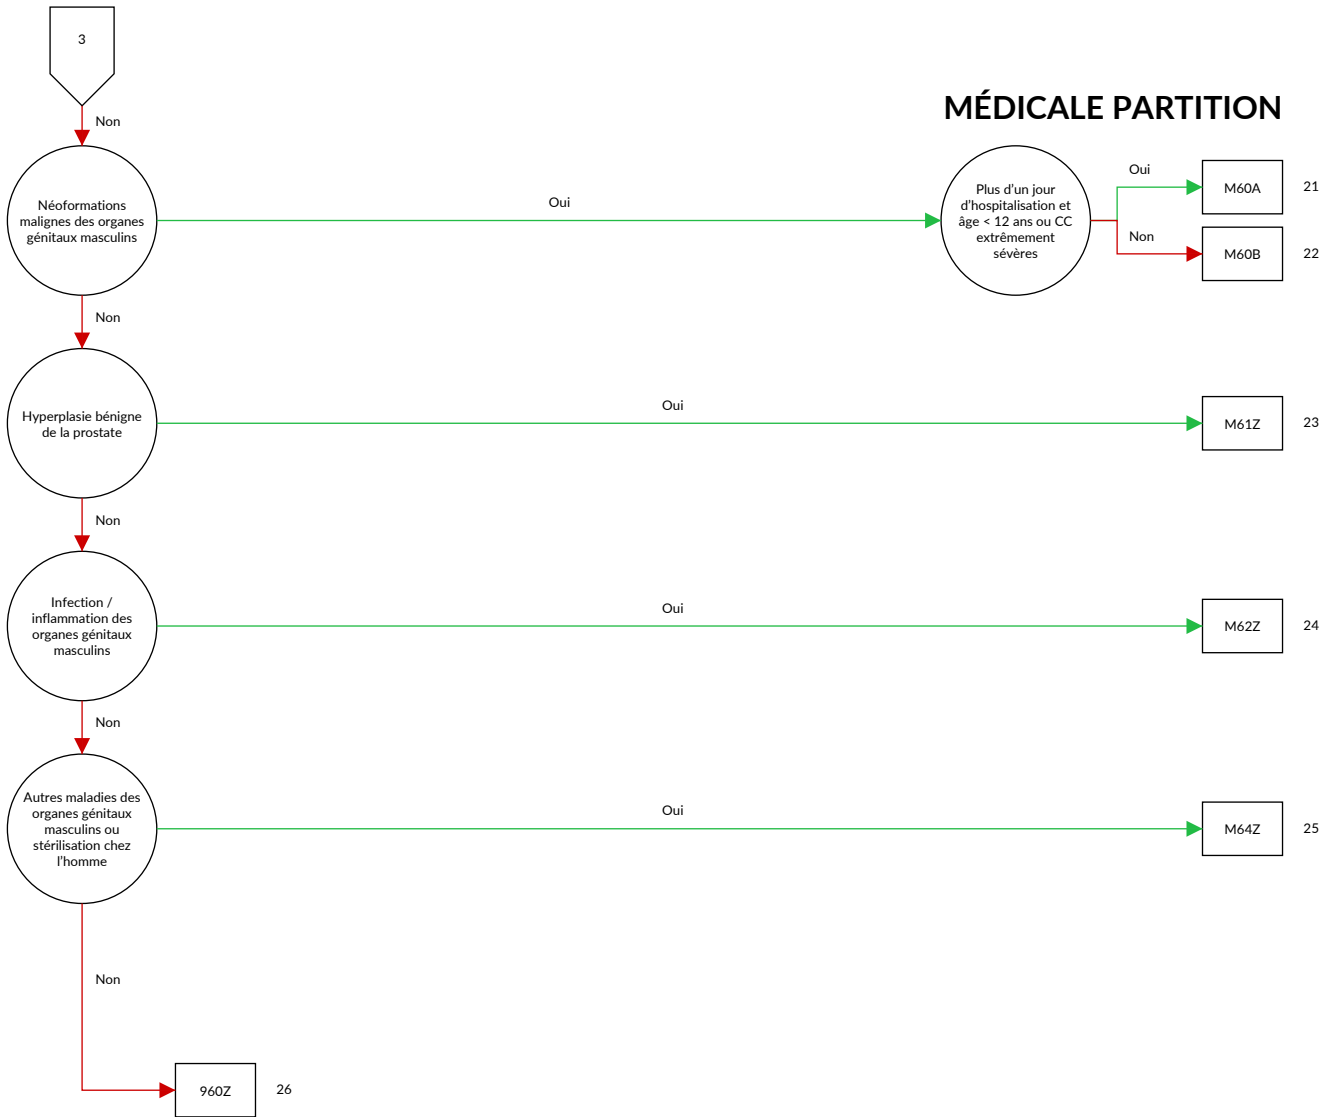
3

MÉDICALE PARTITION

Non

Néoformations malignes des organes génitaux masculins

Oui

Plus d'un jour d'hospitalisation et âge < 12 ans ou CC extrêmement sévères

Oui

M60A

21

Non

M60B

22

Non

Hyperplasie bénigne de la prostate

Oui

M61Z

23

Non

Infection / inflammation des organes génitaux masculins

Oui

M62Z

24

Non

Autres maladies des organes génitaux masculins ou stérilisation chez l'homme

Oui

M64Z

25

Non

960Z

26